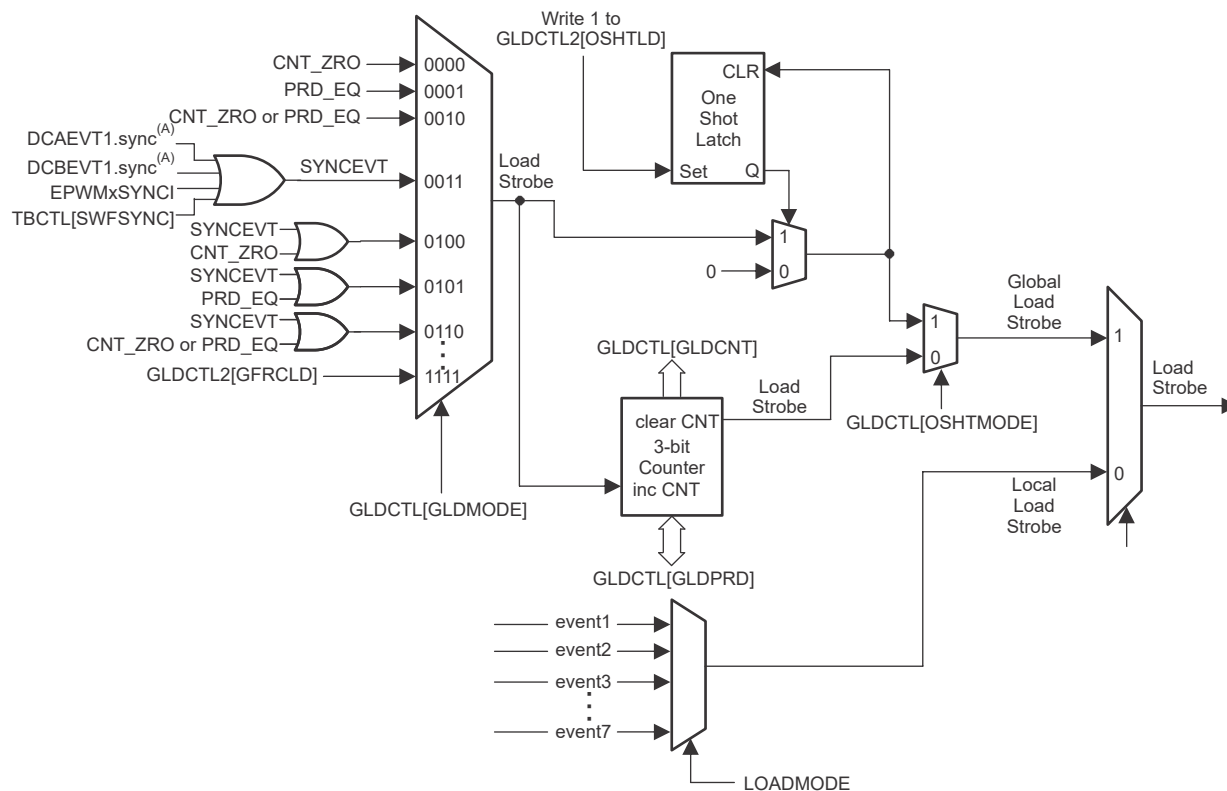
Write 1 to
GLDCTL2[OSHTLD]

CNT_ZRO
PRD_EQ
CNT_ZRO or PRD_EQ
DCAEVT1.sync$^{(A)}$
DCBEVT1.sync$^{(A)}$
EPWMxSYNCI
TBCTL[SWFSYNC]
SYNCEVT
SYNCEVT
CNT_ZRO
SYNCEVT
PRD_EQ
SYNCEVT
CNT_ZRO or PRD_EQ
GLDCTL2[GFRCLD]

0000
0001
0010
0011
0100
0101
0110
1111

GLDCTL[GLDMODE]

Load
Strobe

CLR
One
Shot
Latch
Set
Q

1
0
0

1
0

Global
Load
Strobe

GLDCTL[GLDCNT]

Load
Strobe

clear CNT
3-bit
Counter
inc CNT

GLDCTL[OSHTMODE]

GLDCTL[GLDPRD]

1
0

Load
Strobe

Local
Load
Strobe

event1
event2
event3
event7

LOADMODE